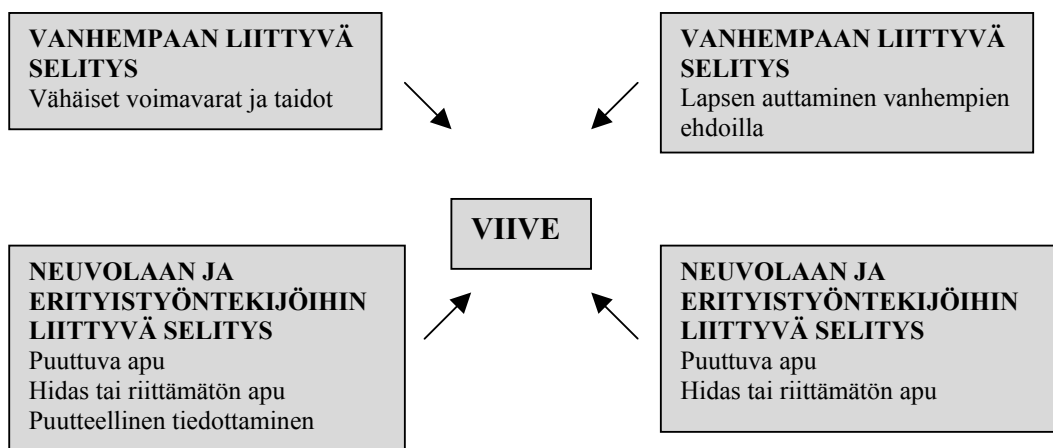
VANHEMPAAN LIITTYVÄ SELITYS
Vähäiset voimavarat ja taidot

VANHEMPAAN LIITTYVÄ SELITYS
Lapsen auttaminen vanhempien ehdoilla

VIIVE

NEUVOLAAN JA ERITYISTYÖNTEKIJÖIHIN LIITTYVÄ SELITYS
Puuttuva apu
Hidas tai riittämätön apu
Puutteellinen tiedottaminen

NEUVOLAAN JA ERITYISTYÖNTEKIJÖIHIN LIITTYVÄ SELITYS
Puuttuva apu
Hidas tai riittämätön apu